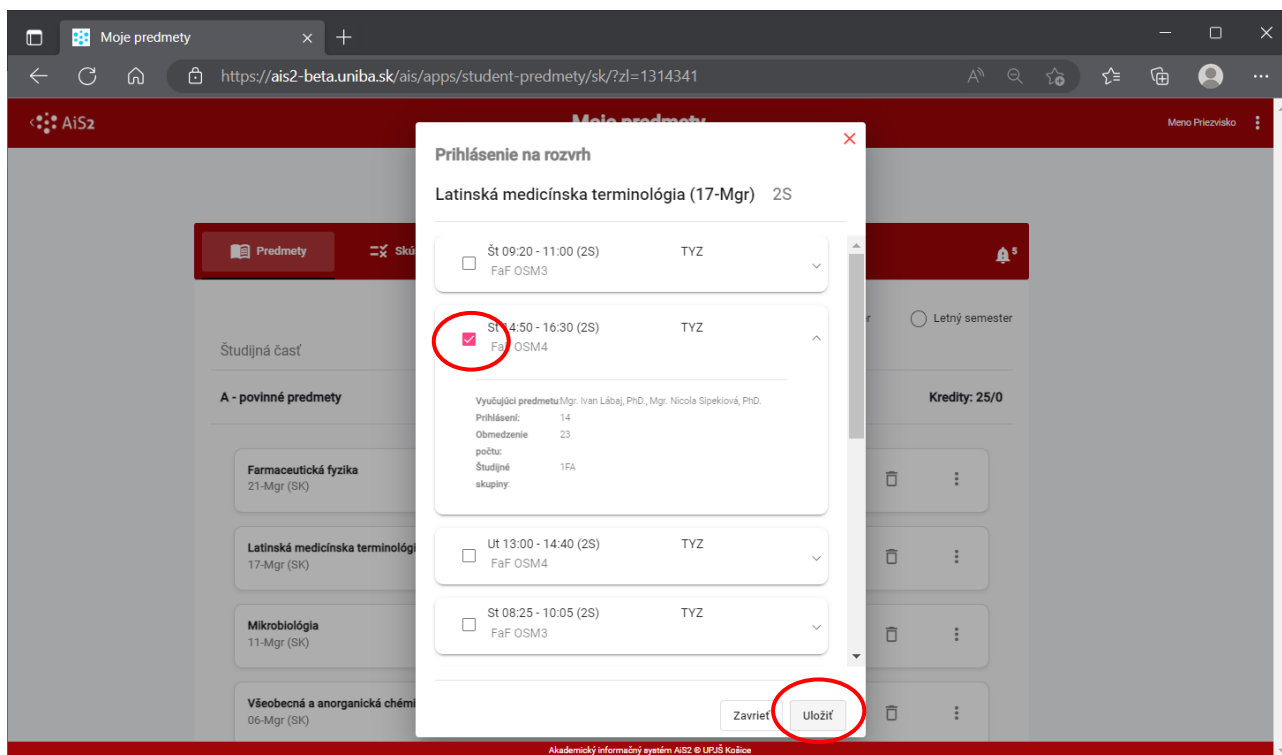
Moje predmety

https://ais2-beta.uniba.sk/ais/apps/student-predmety/sk/?zl=1314341

AiS2

Moje predmety

Meno Priezvisko

Predmety

Skú

5

Študijná časť

r

Letný semester

A - povinné predmety

Kredity: 25/0

Farmaceutická fyzika
21-Mgr (SK)

Latinská medicínska terminológi
17-Mgr (SK)

Mikrobiológia
11-Mgr (SK)

Všeobecná a anorganická chémi
06-Mgr (SK)

Prihlásenie na rozvrh

Latinská medicínska terminológia (17-Mgr) 2S

Št 09:20 - 11:00 (2S) TYZ
FaF OSM3

St 14:50 - 16:30 (2S) TYZ
FaF OSM4

Vyučujúci predmetu: Mgr. Ivan Lábaj, PhD., Mgr. Nicola Sipekiová, PhD.
Prihlásení: 14
Obmedzenie počtu: 23
Študijné skupiny: 1FA

Ut 13:00 - 14:40 (2S) TYZ
FaF OSM4

St 08:25 - 10:05 (2S) TYZ
FaF OSM3

Zavrieť

Uložiť

Akademický informačný systém AiS2 © UPJŠ Košice